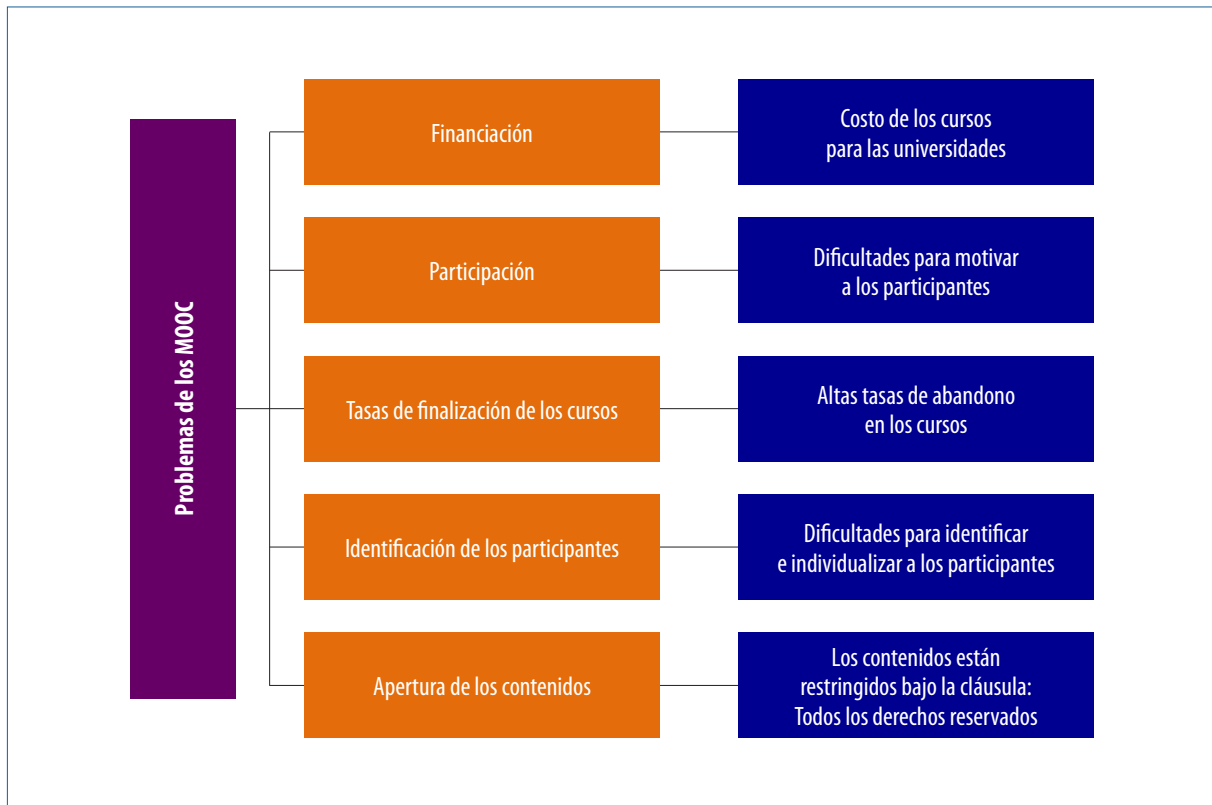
Problemas de los MOOC

Financiación

Costo de los cursos para las universidades

Participación

Dificultades para motivar a los participantes

Tasas de finalización de los cursos

Altas tasas de abandono en los cursos

Identificación de los participantes

Dificultades para identificar e individualizar a los participantes

Apertura de los contenidos

Los contenidos están restringidos bajo la cláusula: Todos los derechos reservados